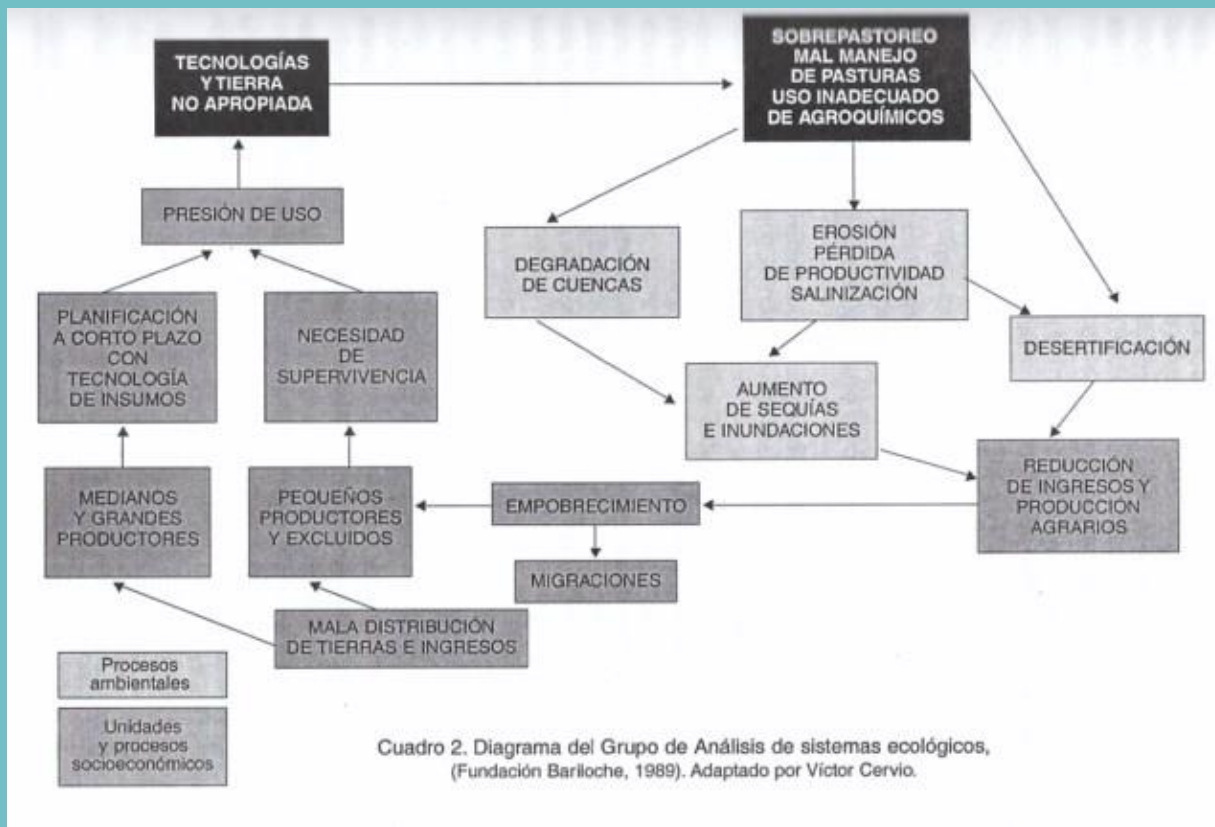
TECNOLOGÍAS Y TIERRA NO APROPIADA

SOBREPASTOREO MAL MANEJO DE PASTURAS USO INADECUADO DE AGROQUÍMICOS

PRESIÓN DE USO

DEGRADACIÓN DE CUENCAS

EROSIÓN PÉRDIDA DE PRODUCTIVIDAD SALINIZACIÓN

PLANIFICACIÓN A CORTO PLAZO CON TECNOLOGÍA DE INSUMOS

NECESIDAD DE SUPERVIVENCIA

DESERTIFICACIÓN

AUMENTO DE SEQUÍAS E INUNDACIONES

MEDIANOS Y GRANDES PRODUCTORES

PEQUEÑOS PRODUCTORES Y EXCLUIDOS

EMPOBRECIMIENTO

REDUCCIÓN DE INGRESOS Y PRODUCCIÓN AGRARIOS

MIGRACIONES

MALA DISTRIBUCIÓN DE TIERRAS E INGRESOS

Procesos ambientales

Unidades y procesos socioeconómicos

Cuadro 2. Diagrama del Grupo de Análisis de sistemas ecológicos, (Fundación Bariloche, 1989). Adaptado por Víctor Cervio.